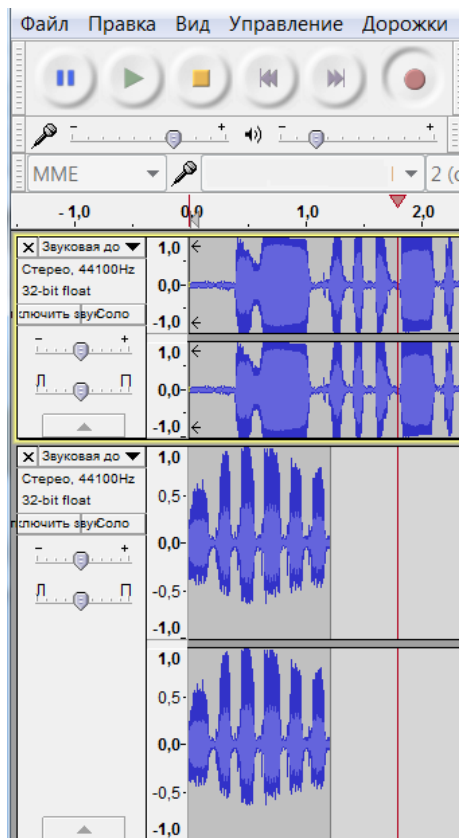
Файл Правка Вид Управление Дорожки

MME
2 (с

- 1,0 0,0 1,0 2,0

Звуковая до
Стерео, 44100Hz
32-bit float
ключить зву Соло
1,0
0,0-
-1,0
1,0
0,0-
-1,0

Звуковая до
Стерео, 44100Hz
32-bit float
ключить зву Соло
1,0
0,5-
0,0-
-0,5-
-1,0
1,0
0,5-
0,0-
-0,5-
-1,0